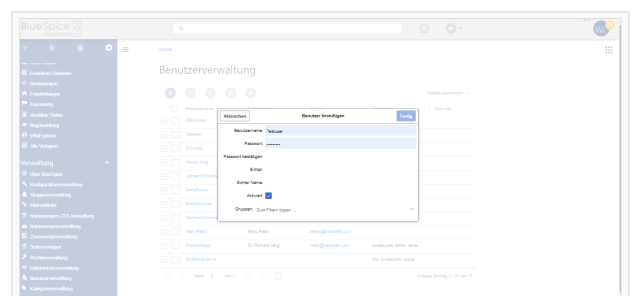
BlueSpice

Seite

Benutzerverwaltung

Erweiterte Dateiliste
Berechtigungen
Eingabehilfen
Erinnerung
Verwaiste Seiten
Regelverfolgung
Wikifunktionen
Alle Vorlagen

Verwaltung
Über BlueSpice
Konfigurationsverwaltung
Gruppenverwaltung
Interwikilinks
Namensraum-CSS-Verwaltung
Namensraumverwaltung
Zuweisungsverwaltung
Seitenvorlagen
Rechteverwaltung
Dateisuchverwaltung
Benutzerverwaltung
Kategorienverwaltung

Abbrechen
Benutzer hinzufügen
Fertig
Benutzername Testuser
Passwort •••••••
Passwort bestätigen
E-Mail
Echter Name
Aktiviert
Gruppen Zum Filtern tippen ...

Benutzername
Testuser
Tabelle anpassen
Aktionen
Gary Reed
Gary Reed
Richard Haig
Dr. Richard Haig
rhaig@email.com
bureaucrat, editor, revie...
sysop, bureaucrat
Seite 1 von 1
Anzeige Eintrag 1 - 11 von 11